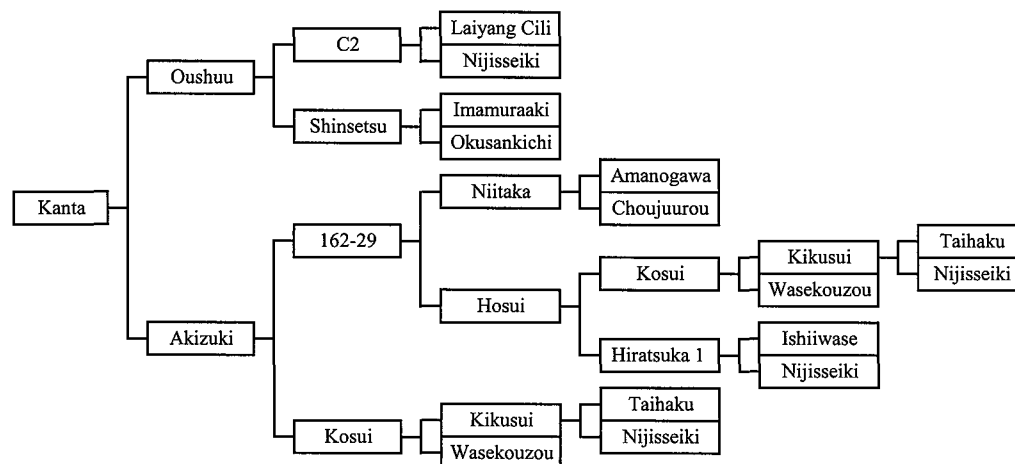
Kanta
Oushuu
C2
Laiyang Cili
Nijisseiki
Shinsetsu
Imamuraaki
Okusankichi
Akizuki
162-29
Niitaka
Amanogawa
Choujuurou
Hosui
Kosui
Kikusui
Taihaku
Nijisseiki
Wasekouzou
Hiratsuka 1
Ishiiwase
Nijisseiki
Kosui
Kikusui
Taihaku
Nijisseiki
Wasekouzou